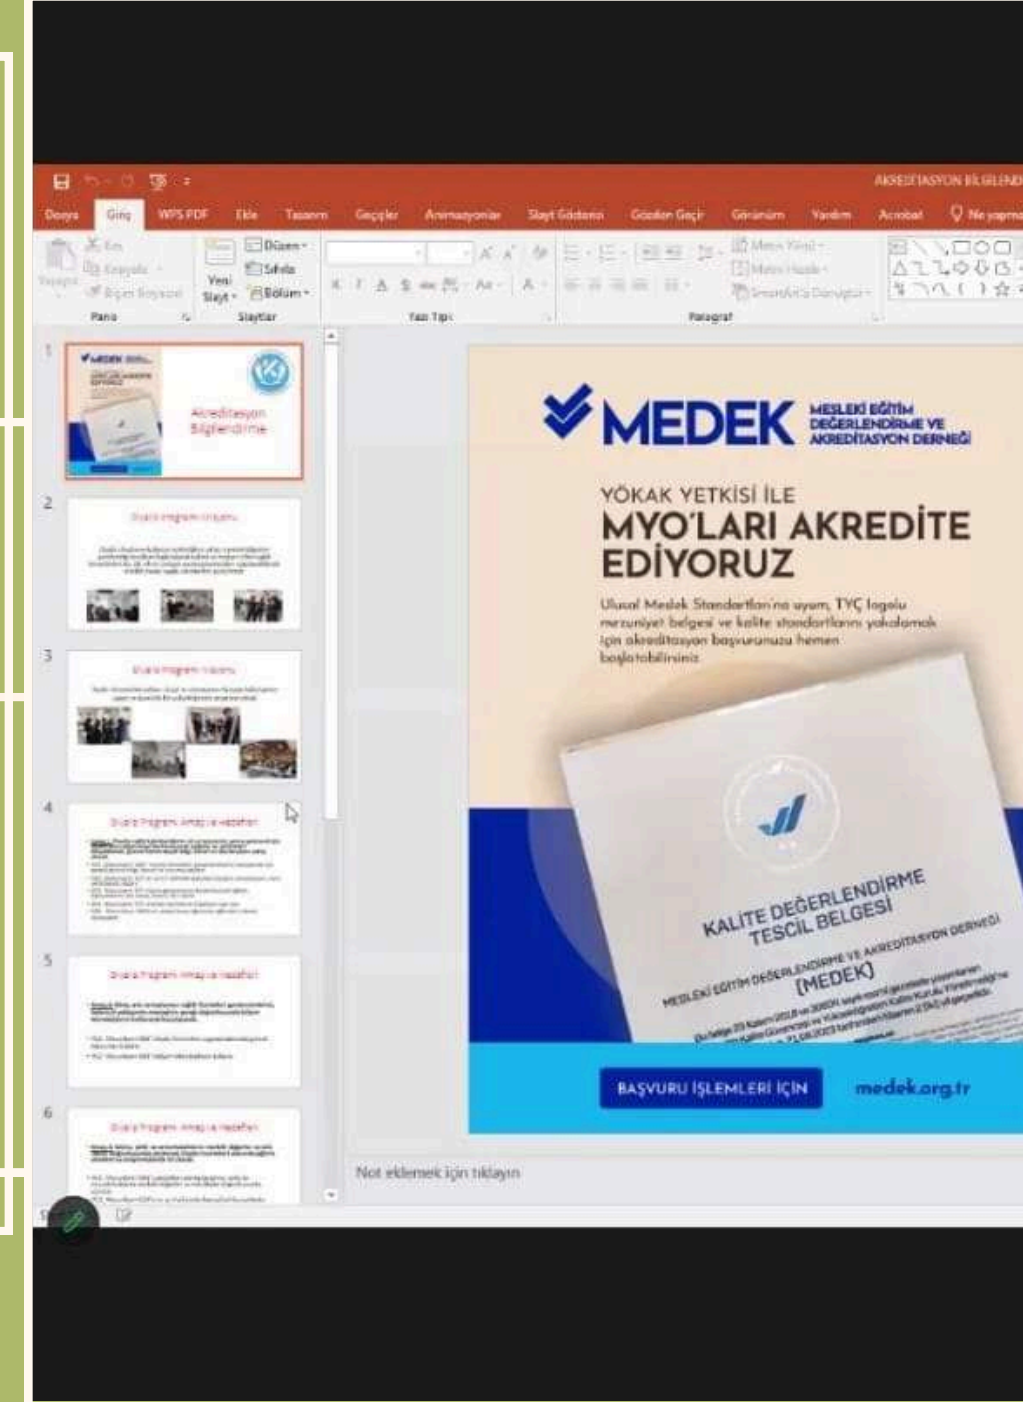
AKREDİTASYON BİLGİLENDİ

Dosya Giriş WPS PDF Ekle Tasarım Geçişler Animasyonlar Slayt Gösterisi Gözden Geçir Görünüm Yardım Acrobat Ne yapma

Yapıştır Kes Kopyala Biçim Boyacısı Pano
Yeni Slayt Düzen Sıfırla Bölüm Slaytlar
Yazı Tipi
Paragraf
Metin Yönü Metni Hizala SmartArt'a Dönüştür

1
Akreditasyon Bilgilendirme

2
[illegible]

3
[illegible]

4
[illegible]

5
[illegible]

6
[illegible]

MEDEK MESLEKİ EĞİTİM DEĞERLENDİRME VE AKREDİTASYON DERNEĞİ

YÖKAK YETKİSİ İLE
MYO'LARI AKREDİTE EDİYORUZ

Ulusal Meslek Standartları'na uyum, TYÇ logolu mezuniyet belgesi ve kalite standartlarını yakalamak için akreditasyon başvurunuzu hemen başlatabilirsiniz

KALİTE DEĞERLENDİRME TESCİL BELGESİ
MESLEKİ EĞİTİM DEĞERLENDİRME VE AKREDİTASYON DERNEĞİ (MEDEK)
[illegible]

BAŞVURU İŞLEMLERİ İÇİN
medek.org.tr

Not eklemek için tıklayın